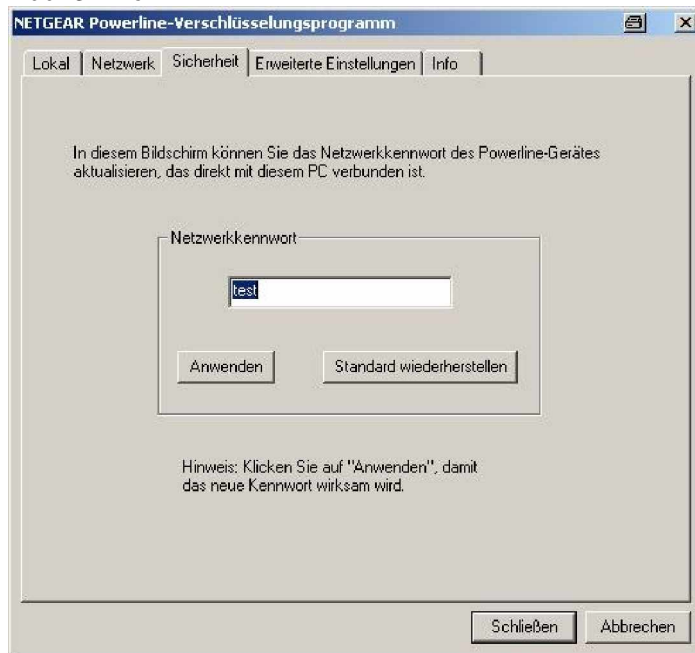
NETGEAR Powerline-Verschlüsselungsprogramm

Lokal | Netzwerk | Sicherheit | Erweiterte Einstellungen | Info

In diesem Bildschirm können Sie das Netzwerkkennwort des Powerline-Gerätes aktualisieren, das direkt mit diesem PC verbunden ist.

Netzwerkkennwort

test

Anwenden

Standard wiederherstellen

Hinweis: Klicken Sie auf "Anwenden", damit das neue Kennwort wirksam wird.

Schließen

Abbrechen